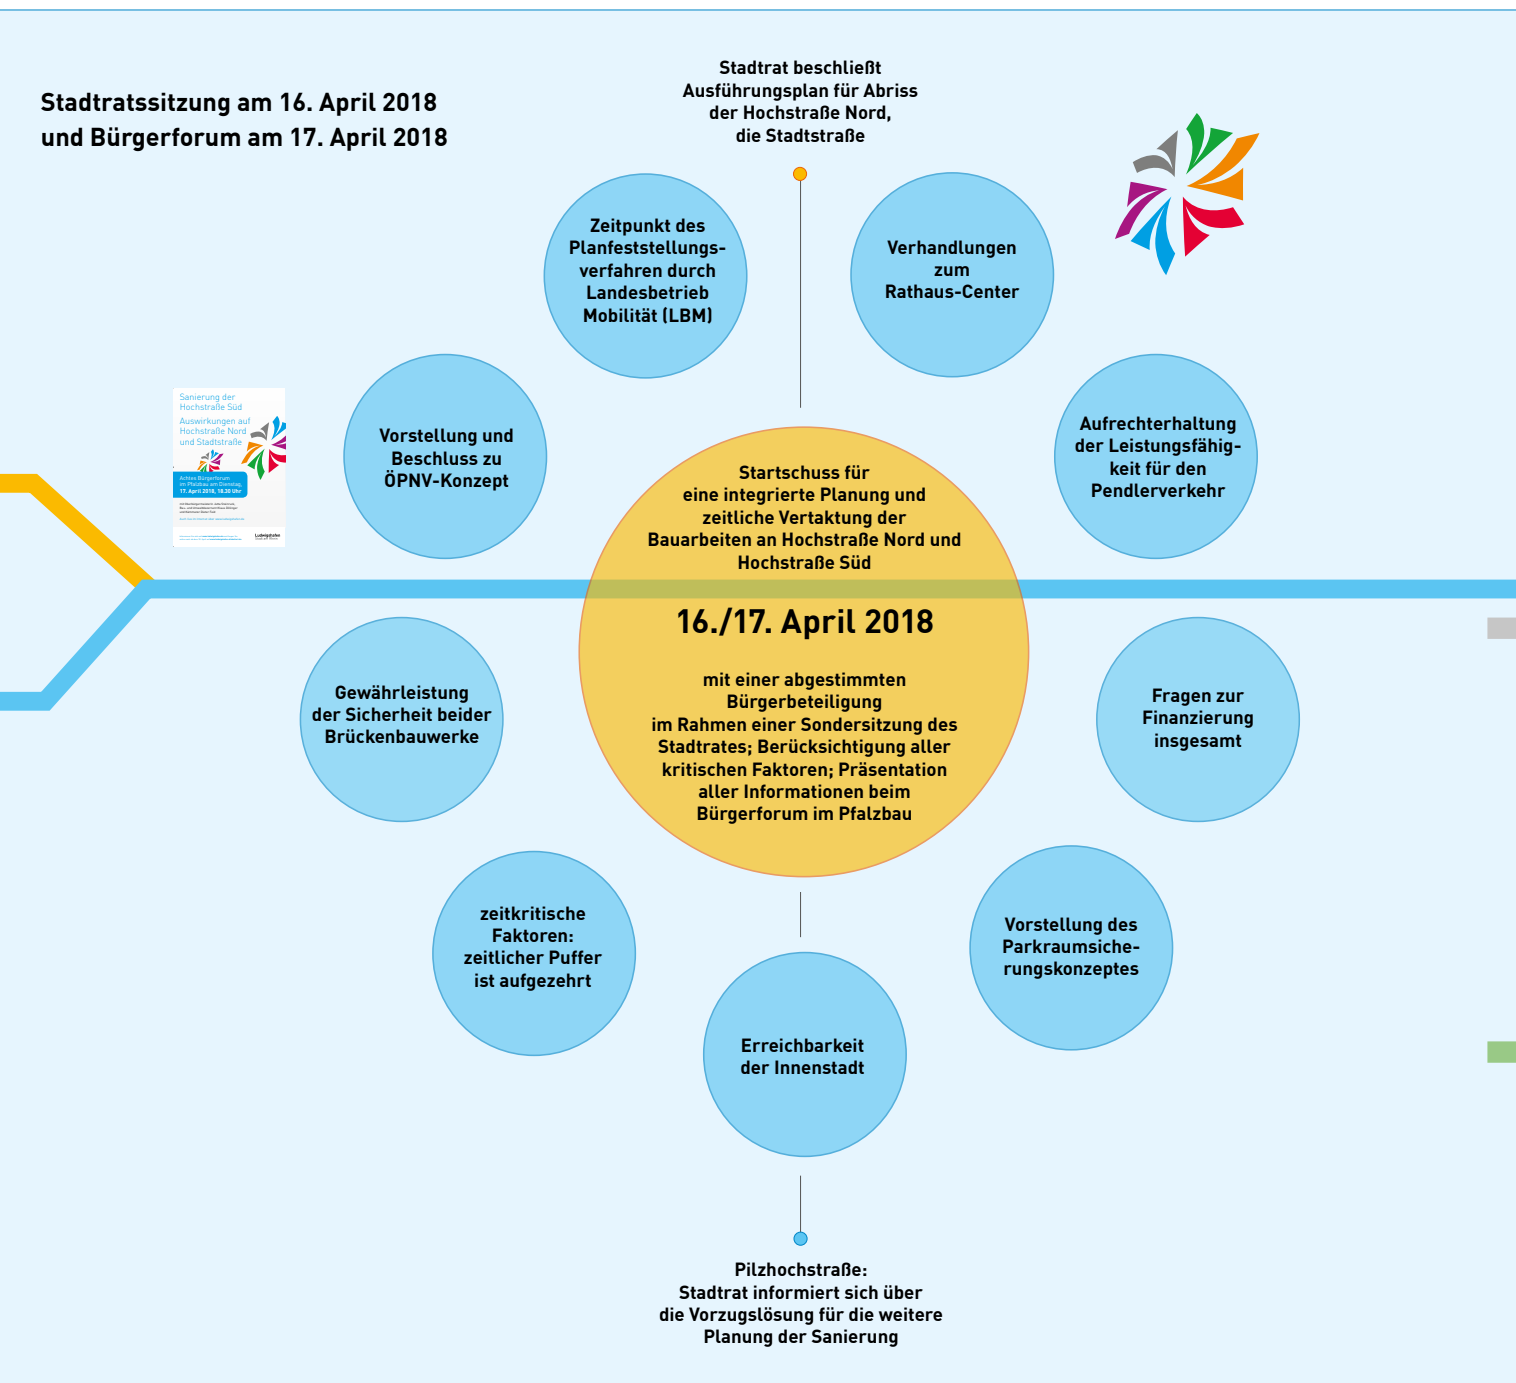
Stadtratssitzung am 16. April 2018
und Bürgerforum am 17. April 2018

Stadtrat beschließt Ausführungsplan für Abriss der Hochstraße Nord, die Stadtstraße

Zeitpunkt des Planfeststellungsverfahren durch Landesbetrieb Mobilität (LBM)

Verhandlungen zum Rathaus-Center

Sanierung der Hochstraße Süd
Auswirkungen auf Hochstraße Nord und Stadtstraße
Achtes Bürgerforum im Pfalzbau am Dienstag, 17. April 2018, 18.30 Uhr
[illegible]

Vorstellung und Beschluss zu ÖPNV-Konzept

Aufrechterhaltung der Leistungsfähigkeit für den Pendlerverkehr

Startschuss für eine integrierte Planung und zeitliche Vertaktung der Bauarbeiten an Hochstraße Nord und Hochstraße Süd

16./17. April 2018

mit einer abgestimmten Bürgerbeteiligung im Rahmen einer Sondersitzung des Stadtrates; Berücksichtigung aller kritischen Faktoren; Präsentation aller Informationen beim Bürgerforum im Pfalzbau

Gewährleistung der Sicherheit beider Brückenbauwerke

Fragen zur Finanzierung insgesamt

zeitkritische Faktoren: zeitlicher Puffer ist aufgezehrt

Vorstellung des Parkraumsicherungskonzeptes

Erreichbarkeit der Innenstadt

Pilzhochstraße:
Stadtrat informiert sich über die Vorzugslösung für die weitere Planung der Sanierung